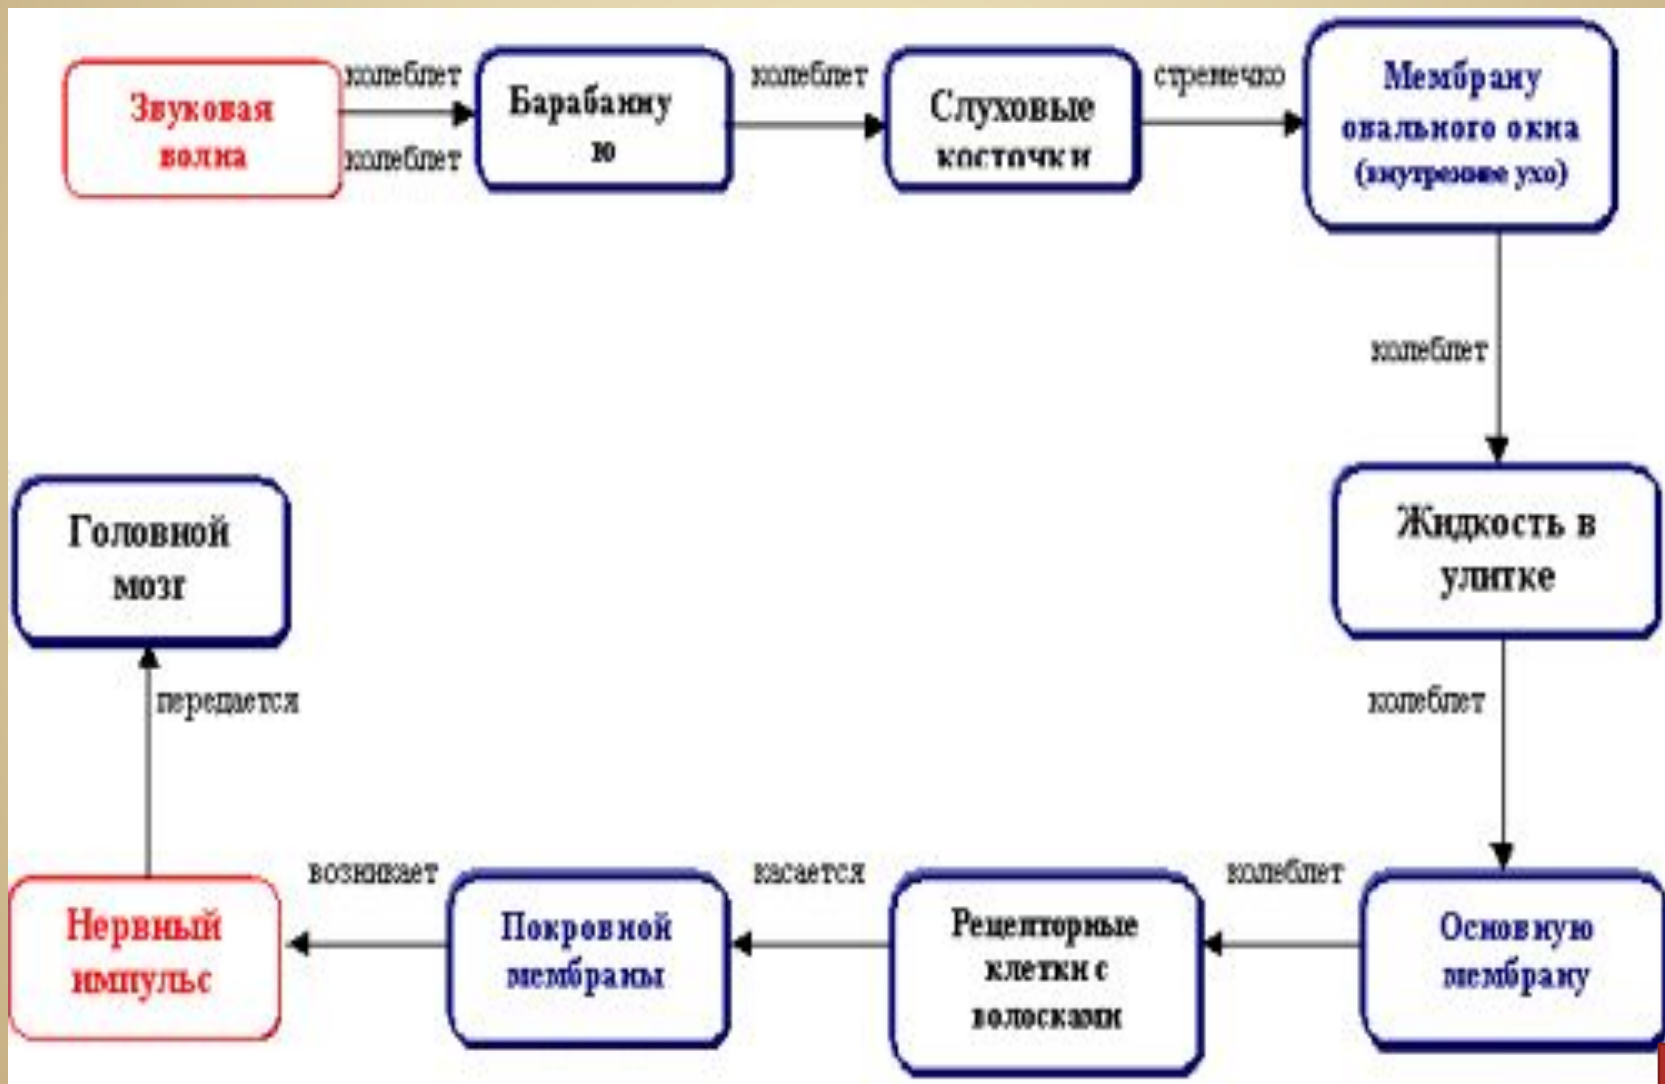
Звуковая волна

колеблет

колеблет

Барабанную

колеблет

Слуховые косточки

стременко

Мембрану овального окна (внутреннее ухо)

колеблет

Жидкость в улитке

колеблет

Основную мембрану

колеблет

Рецепторные клетки с волосками

касается

Покровной мембраны

возникает

Нервный импульс

передается

Головной мозг